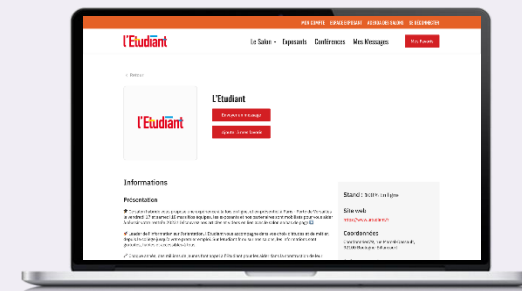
MON COMPTE | ESPACE EXPOSANT | ACCUEIL DU SALON | SE DECONNECTER

l'Etudiant

Le Salon ▾ Exposants Conférences Mes Messages Mes Favoris

< Retour

l'Etudiant

L'Etudiant

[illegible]

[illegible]

Informations

Présentation

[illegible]

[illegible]

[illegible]

Stand : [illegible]

Site web
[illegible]

Coordonnées
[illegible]